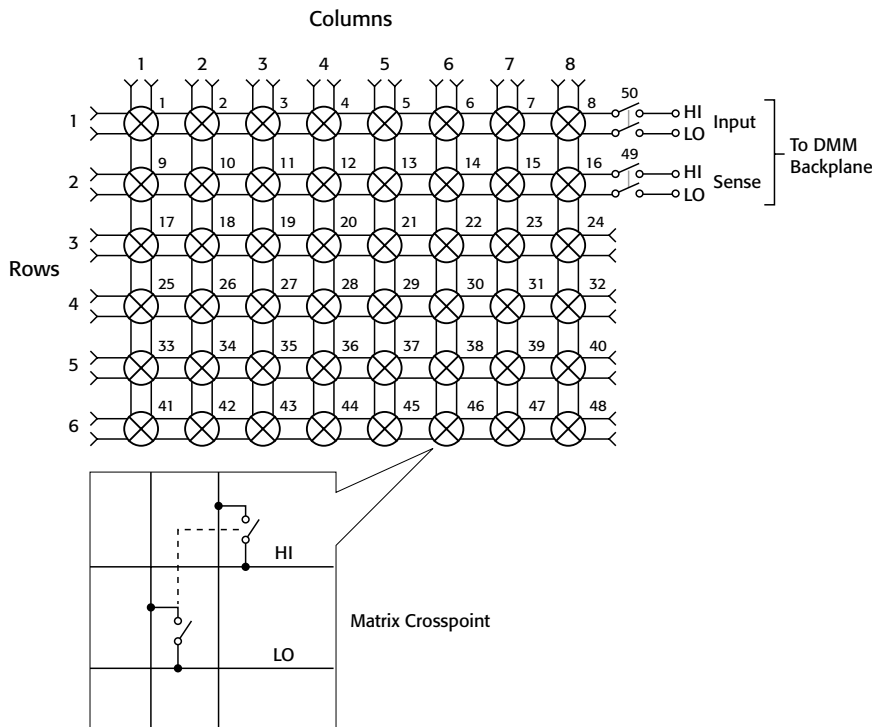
Columns

1 2 3 4 5 6 7 8

Rows

1 2 3 4 5 6

1 2 3 4 5 6 7 8
9 10 11 12 13 14 15 16
17 18 19 20 21 22 23 24
25 26 27 28 29 30 31 32
33 34 35 36 37 38 39 40
41 42 43 44 45 46 47 48

50
HI
LO
Input

49
HI
LO
Sense

To DMM Backplane

HI

LO

Matrix Crosspoint